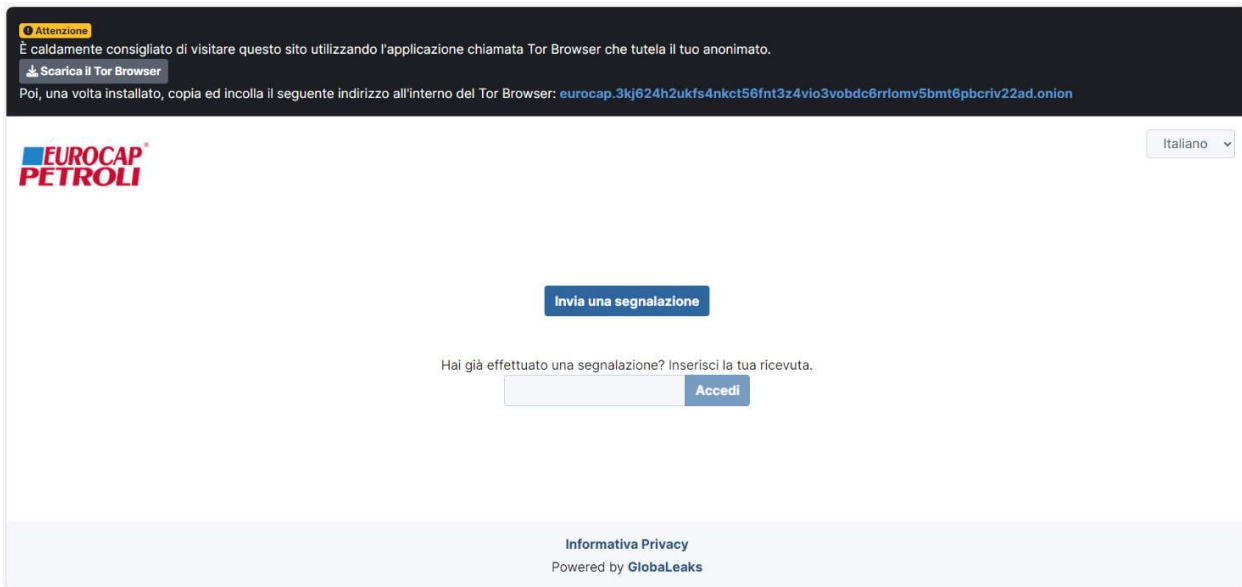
Attenzione
È caldamente consigliato di visitare questo sito utilizzando l'applicazione chiamata Tor Browser che tutela il tuo anonimato.
Scarica il Tor Browser
Poi, una volta installato, copia ed incolla il seguente indirizzo all'interno del Tor Browser: eurocap.3kj624h2ukfs4nkct56fnt3z4vio3vobdc6rrlomv5bmt6pbcriv22ad.onion

EUROCAP® PETROLI

Italiano

Invia una segnalazione

Hai già effettuato una segnalazione? Inserisci la tua ricevuta.
Accedi

Informativa Privacy
Powered by GlobaLeaks